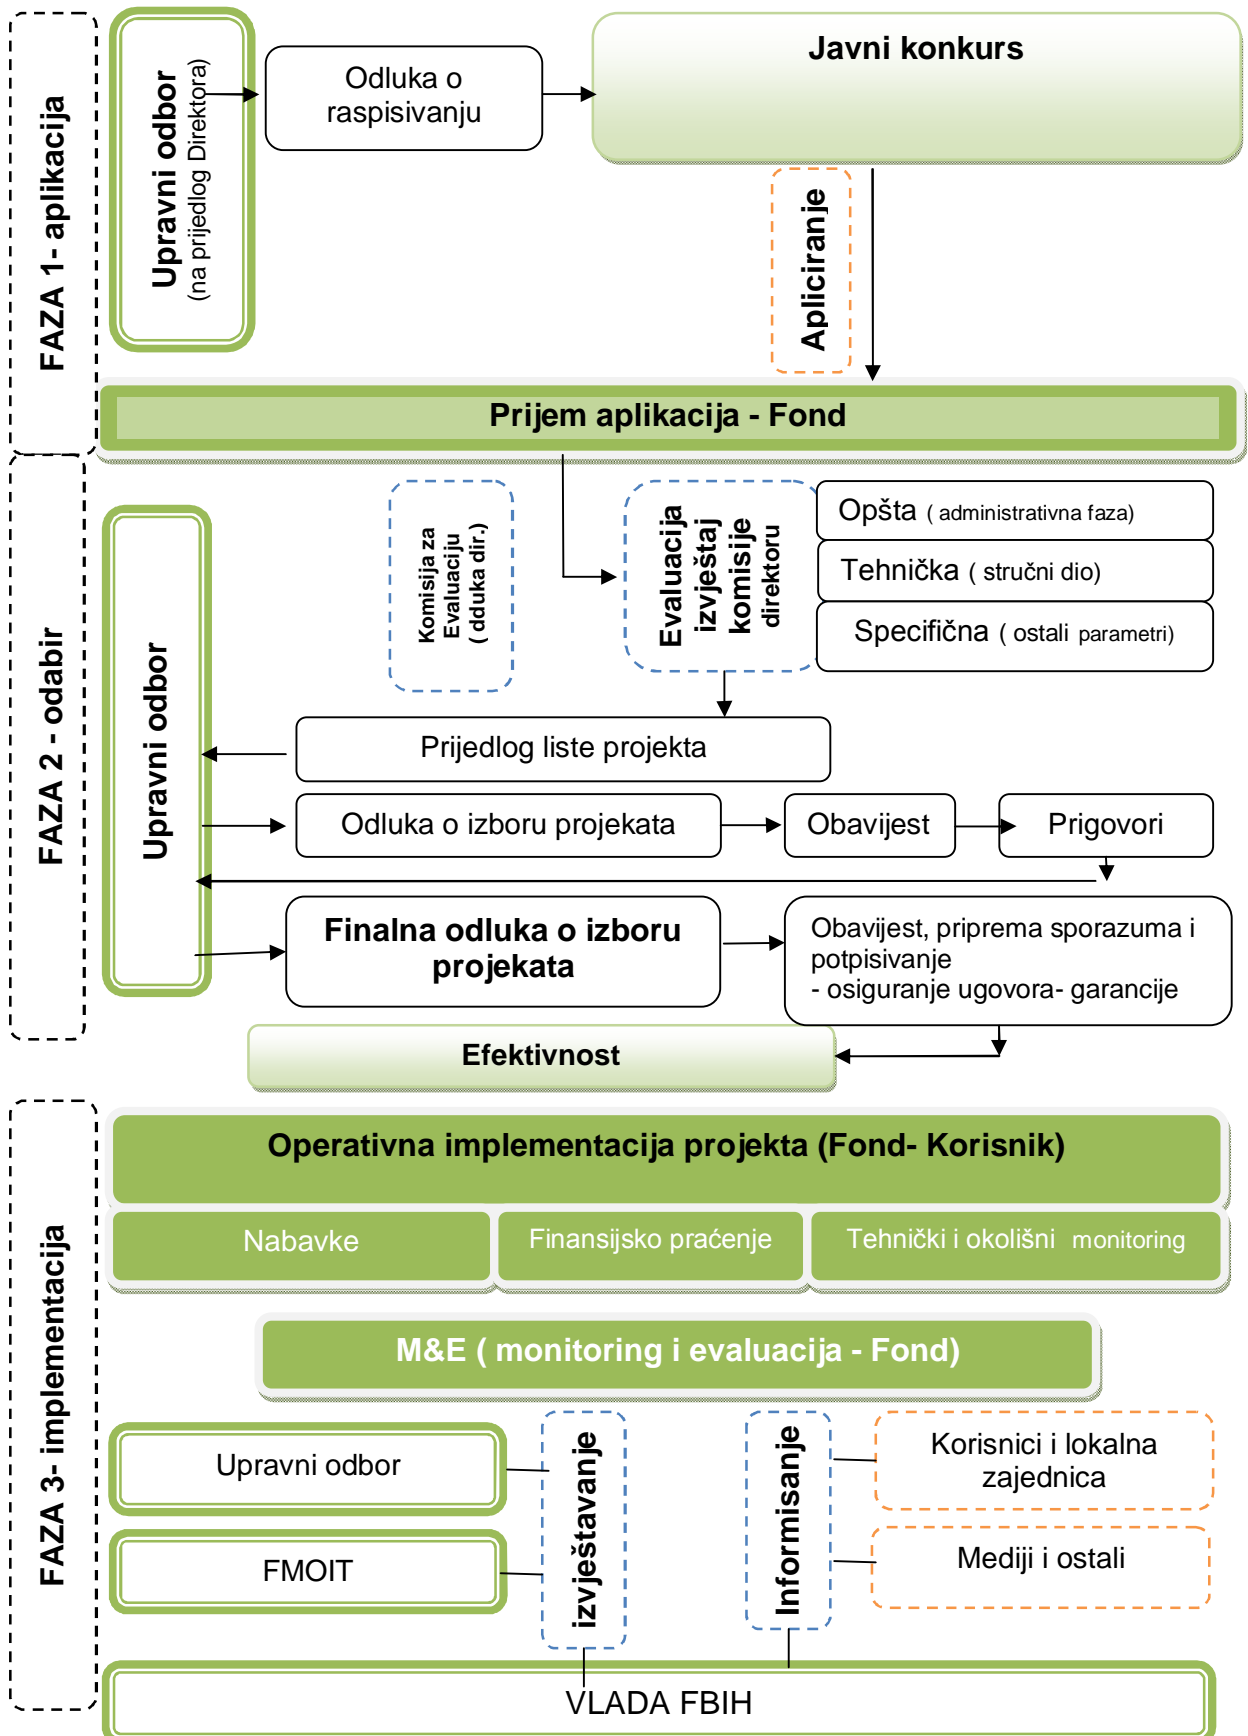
FAZA 1- aplikacija

Upravni odbor (na prijedlog Direktora)

Odluka o raspisivanju

Javni konkurs

Apliciranje

Prijem aplikacija - Fond

FAZA 2 - odabir

Upravni odbor

Komisija za Evaluaciju ( odluka dir.)

Evaluacija izvještaj komisije direktoru

Opšta ( administrativna faza)

Tehnička ( stručni dio)

Specifična ( ostali parametri)

Prijedlog liste projekta

Odluka o izboru projekata

Obavijest

Prigovori

Finalna odluka o izboru projekata

Obavijest, priprema sporazuma i potpisivanje
- osiguranje ugovora- garancije

Efektivnost

FAZA 3- implementacija

Operativna implementacija projekta (Fond- Korisnik)

Nabavke

Finansijsko praćenje

Tehnički i okolišni monitoring

M&E ( monitoring i evaluacija - Fond)

Upravni odbor

FMOIT

izvještavanje

Informisanje

Korisnici i lokalna zajednica

Mediji i ostali

VLADA FBIH